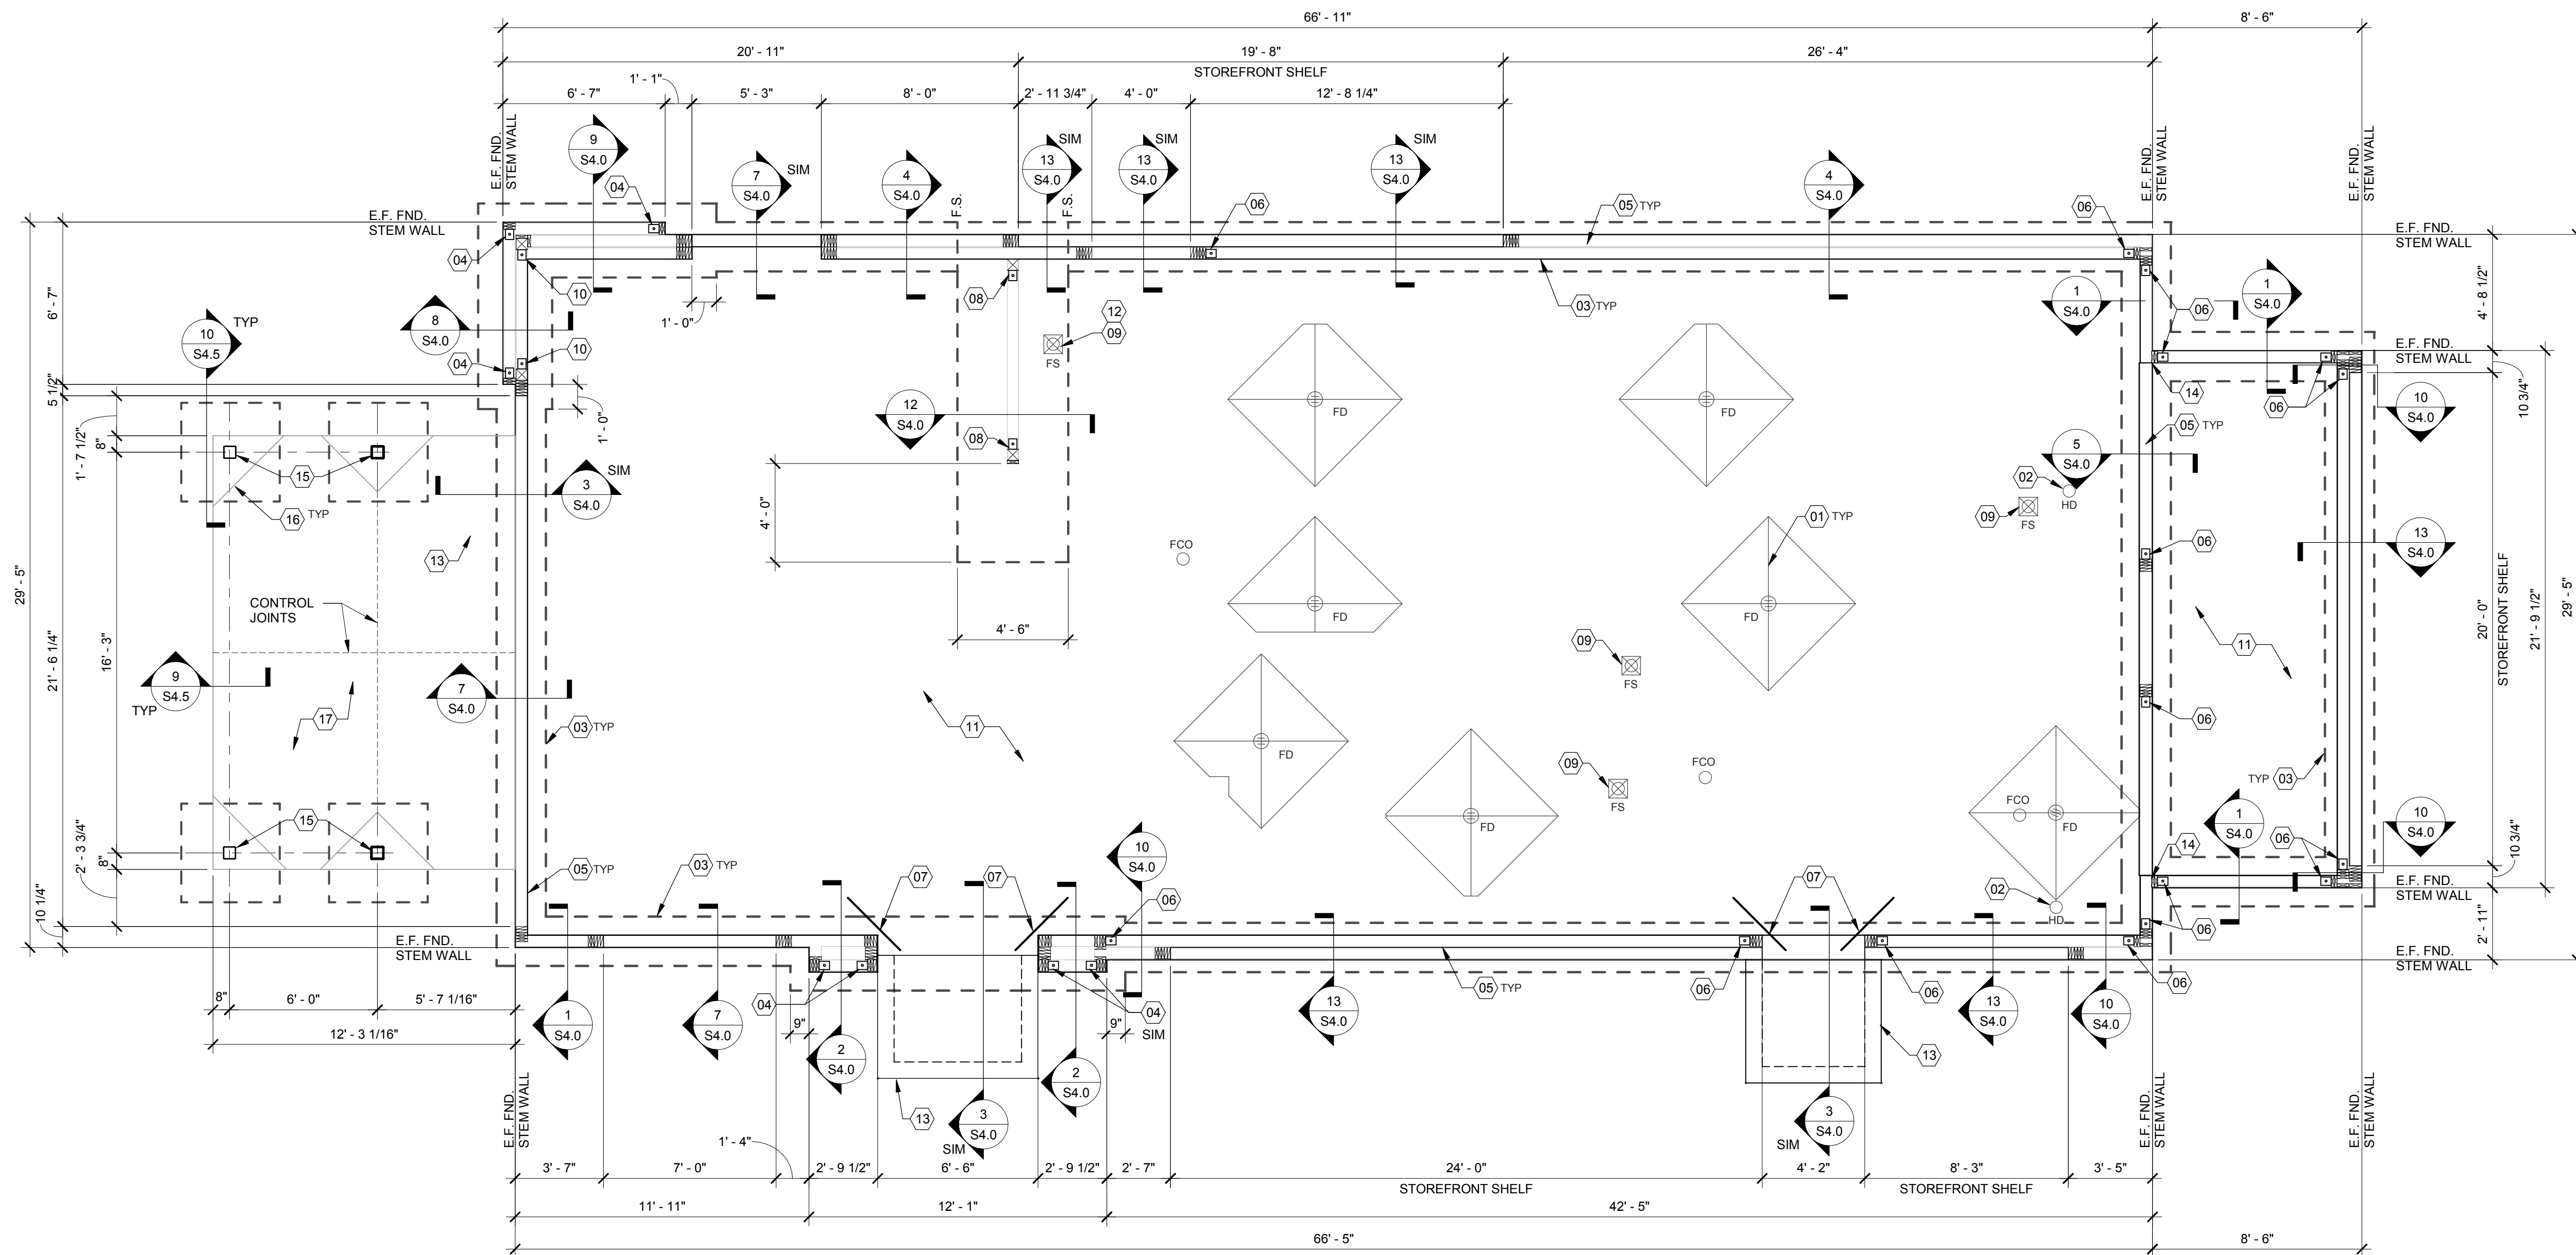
66' - 11"
8' - 6"
20' - 11"
19' - 8"
26' - 4"
STOREFRONT SHELF
1' - 1"
6' - 7"
5' - 3"
8' - 0"
2' - 11 3/4"
4' - 0"
12' - 8 1/4"
E.F. FND. STEM WALL
9 S4.0
7 S4.0 SIM
4 S4.0
13 S4.0 SIM
13 S4.0 SIM
13 S4.0 SIM
4 S4.0
E.F. FND. STEM WALL
E.F. FND. STEM WALL
04
F.S.
F.S.
06
05 TYP
06
E.F. FND. STEM WALL
E.F. FND. STEM WALL
04
10
03 TYP
1 S4.0
1 S4.0
4' - 8 1/2"
6' - 7"
8 S4.0
10 S4.5 TYP
1' - 0"
08
12
09
FS
06
E.F. FND. STEM WALL
10
04
14
06
10 3/4"
10 S4.0
5 1/2"
1' - 0"
12 S4.0
08
05 TYP
FD
FD
8"
1' - 7 1/2"
15
5 S4.0
02
HD
3 S4.0 SIM
16 TYP
4' - 0"
09
FS
01 TYP
13 S4.0
13
FCO
06
29' - 5"
CONTROL JOINTS
FD
FD
STOREFRONT SHELF
20' - 0"
21' - 9 1/2"
29' - 5"
16' - 3"
4' - 6"
11
21' - 6 1/4"
9 S4.5 TYP
7 S4.0
09
FS
17
06
03 TYP
11
FD
FCO
09
FS
TYP 03
FD
1 S4.0
FCO
FD
10 S4.0
15
2' - 3 3/4"
8"
05 TYP
03 TYP
10 S4.0
14
06
10 3/4"
07
07
06
07
02
HD
E.F. FND. STEM WALL
10 1/4"
E.F. FND. STEM WALL
06
2' - 11"
E.F. FND. STEM WALL
05 TYP
06
06
06
8"
6' - 0"
5' - 7 1/16"
04
1 S4.0
7 S4.0
9"
2 S4.0
9"
04 SIM
13 S4.0
13 S4.0
10 S4.0
12' - 3 1/16"
13
2 S4.0
13
3 S4.0 SIM
3 S4.0 SIM
E.F. FND. STEM WALL
E.F. FND. STEM WALL
E.F. FND. STEM WALL
1' - 4"
3' - 7"
7' - 0"
2' - 9 1/2"
6' - 6"
2' - 9 1/2"
2' - 7"
24' - 0"
4' - 2"
8' - 3"
3' - 5"
STOREFRONT SHELF
STOREFRONT SHELF
11' - 11"
12' - 1"
42' - 5"
66' - 5"
8' - 6"